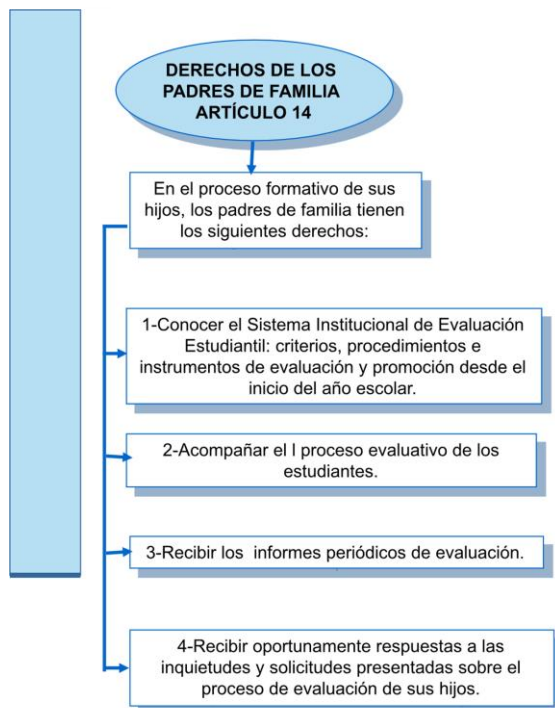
DERECHOS DE LOS PADRES DE FAMILIA ARTÍCULO 14

En el proceso formativo de sus hijos, los padres de familia tienen los siguientes derechos:

1-Conocer el Sistema Institucional de Evaluación Estudiantil: criterios, procedimientos e instrumentos de evaluación y promoción desde el inicio del año escolar.

2-Acompañar el l proceso evaluativo de los estudiantes.

3-Recibir los informes periódicos de evaluación.

4-Recibir oportunamente respuestas a las inquietudes y solicitudes presentadas sobre el proceso de evaluación de sus hijos.